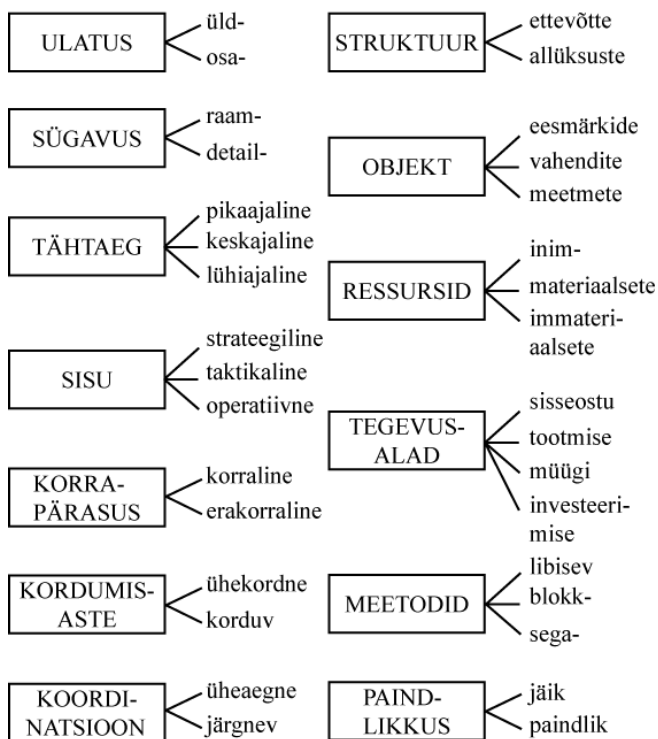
ULATUS
üld-
osa-

SÜGAVUS
raam-
detail-

TÄHTAEG
pikaajaline
keskajaline
lühiajaline

SISU
strateegiline
taktikaline
operatiivne

KORRAPÄRASUS
korraline
erakorraline

KORDUMISASTE
ühekordne
korduv

KOORDINATSIOON
üheaegne
järgnev

STRUKTUUR
ettevõtte
allüksuste

OBJEKT
eesmärkide
vahendite
meetmete

RESSURSID
inim-
materiaalsete
immateriaalsete

TEGEVUSALAD
sisseostu
tootmise
müügi
investeerimise

MEETODID
libisev
blokk-
sega-

PAINDLIKKUS
jäik
paindlik